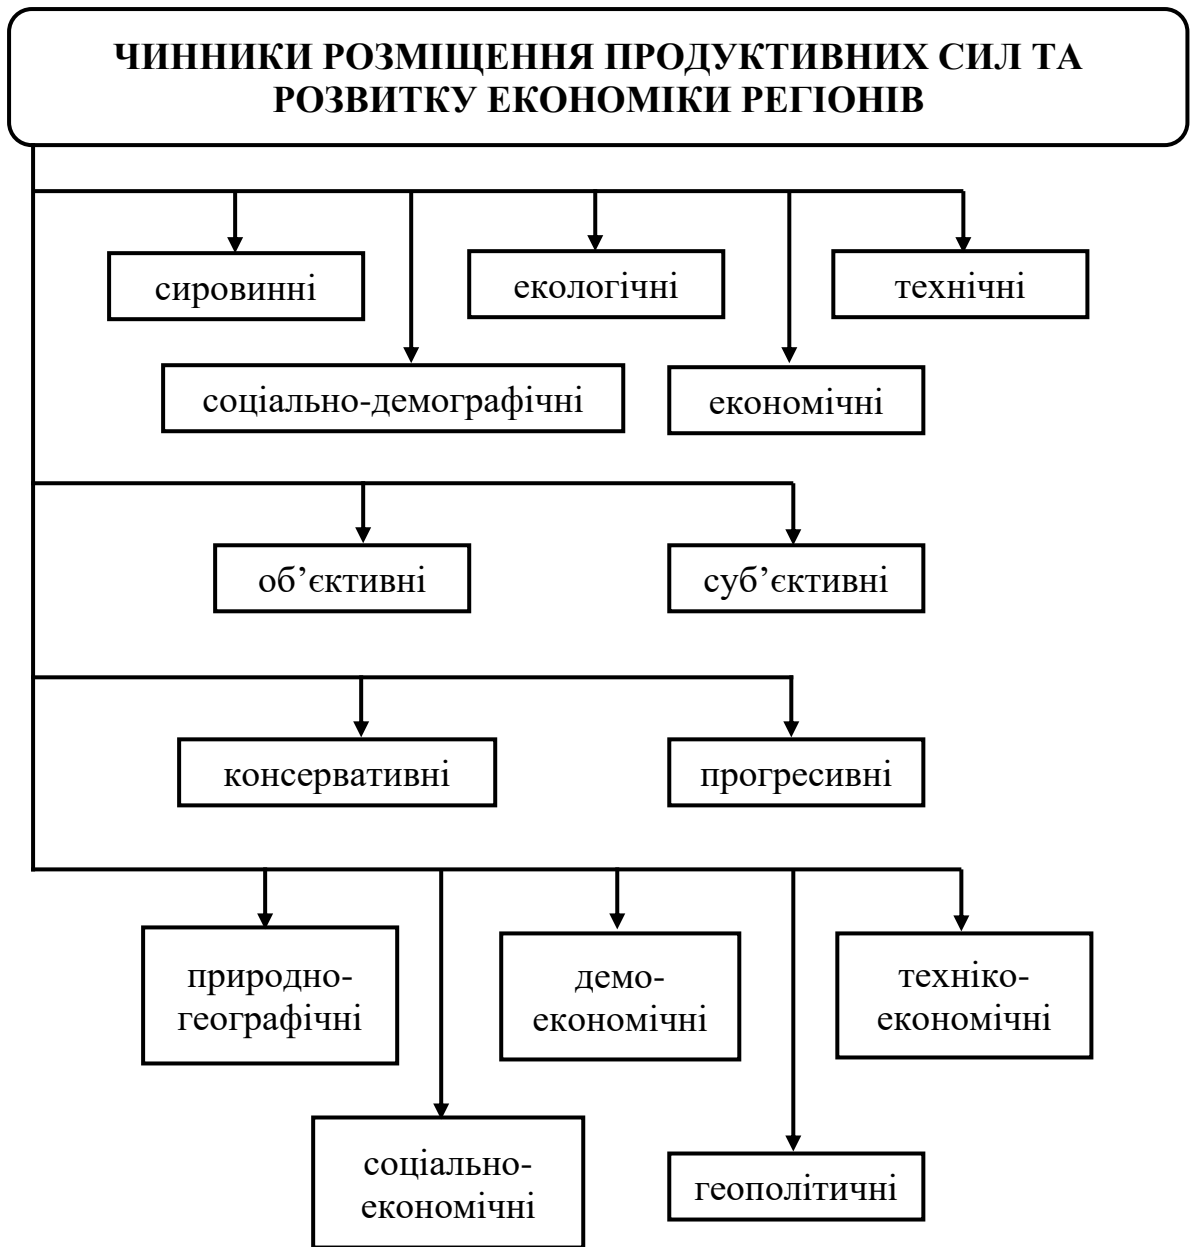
ЧИННИКИ РОЗМІЩЕННЯ ПРОДУКТИВНИХ СИЛ ТА РОЗВИТКУ ЕКОНОМІКИ РЕГІОНІВ

сировинні

екологічні

технічні

соціально-демографічні

економічні

об'єктивні

суб'єктивні

консервативні

прогресивні

природно-географічні

демо-економічні

техніко-економічні

соціально-економічні

геополітичні